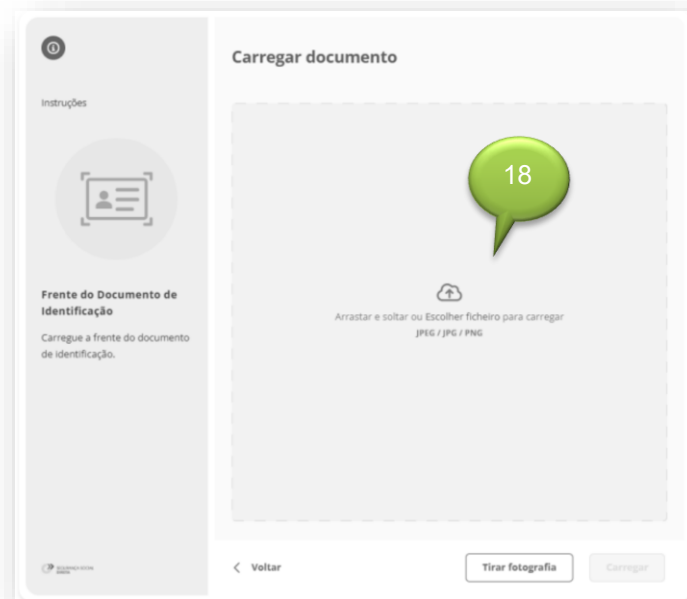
Instruções

Frente do Documento de Identificação

Carregue a frente do documento de identificação.

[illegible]

Carregar documento

18

Arrastar e soltar ou Escolher ficheiro para carregar
JPEG / JPG / PNG

< Voltar

Tirar fotografia

Carregar